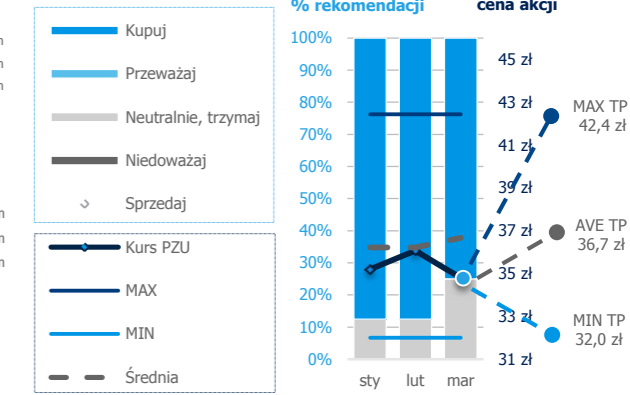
Kupuj
Przeważaj
Neutralnie, trzymaj
Niedoważaj
Sprzedaj

Kurs PZU
MAX
MIN
Średnia

% rekomendacji
cena akcji

100%
90%
80%
70%
60%
50%
40%
30%
20%
10%
0%

45 zł
43 zł
41 zł
39 zł
37 zł
35 zł
33 zł
31 zł

sty
lut
mar

MAX TP
42,4 zł
AVE TP
36,7 zł
MIN TP
32,0 zł